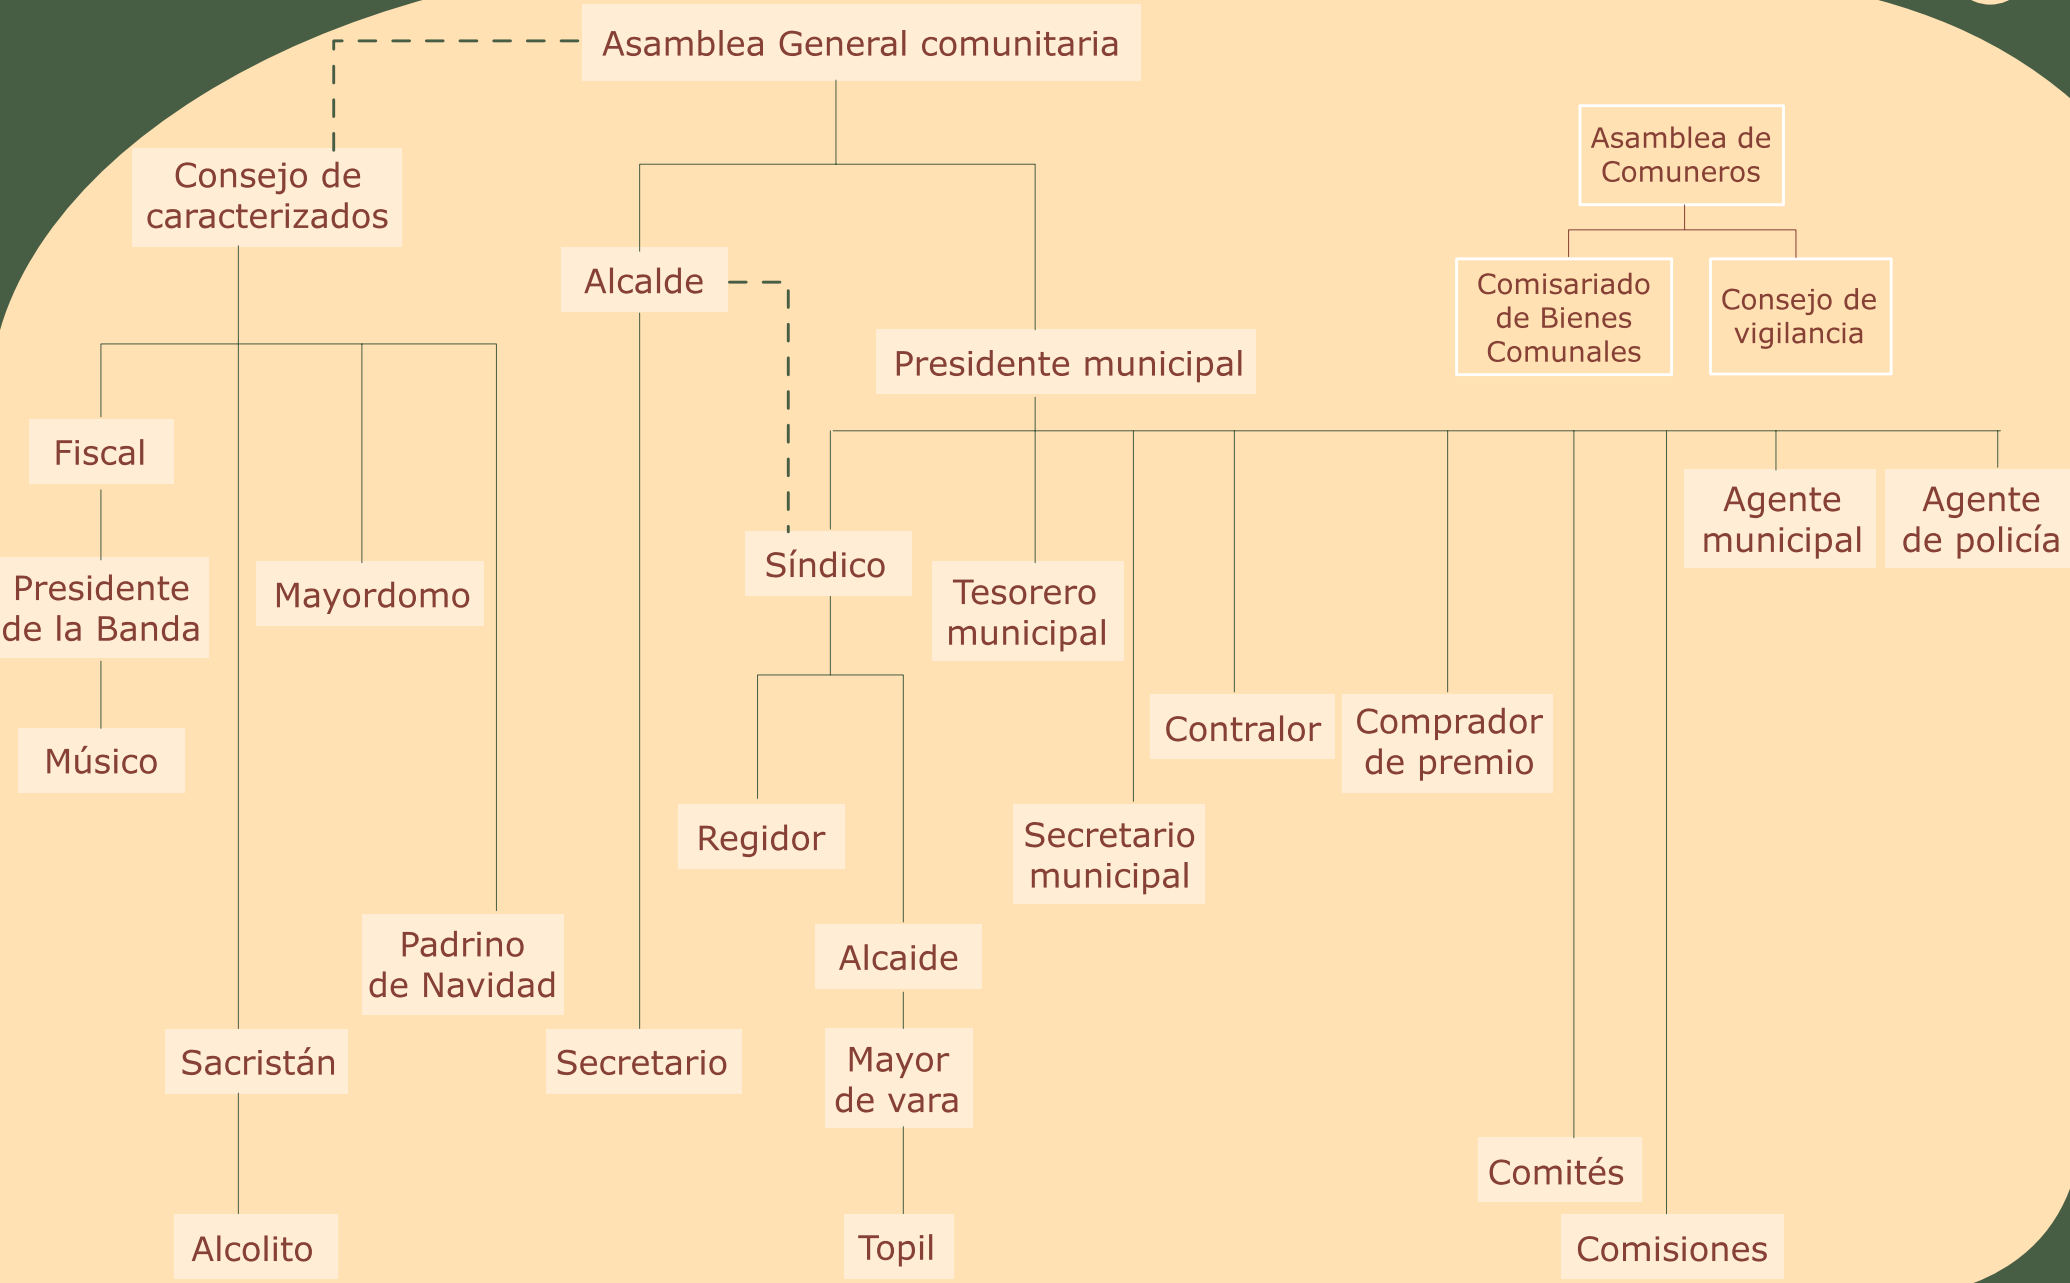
Asamblea General comunitaria

Consejo de caracterizados

Alcalde

Presidente municipal

Asamblea de Comuneros

Comisariado de Bienes Comunales

Consejo de vigilancia

Fiscal

Presidente de la Banda

Músico

Mayordomo

Padrino de Navidad

Sacristán

Alcolito

Secretario

Síndico

Regidor

Alcaide

Mayor de vara

Topil

Tesorero municipal

Secretario municipal

Contralor

Comprador de premio

Agente municipal

Agente de policía

Comités

Comisiones